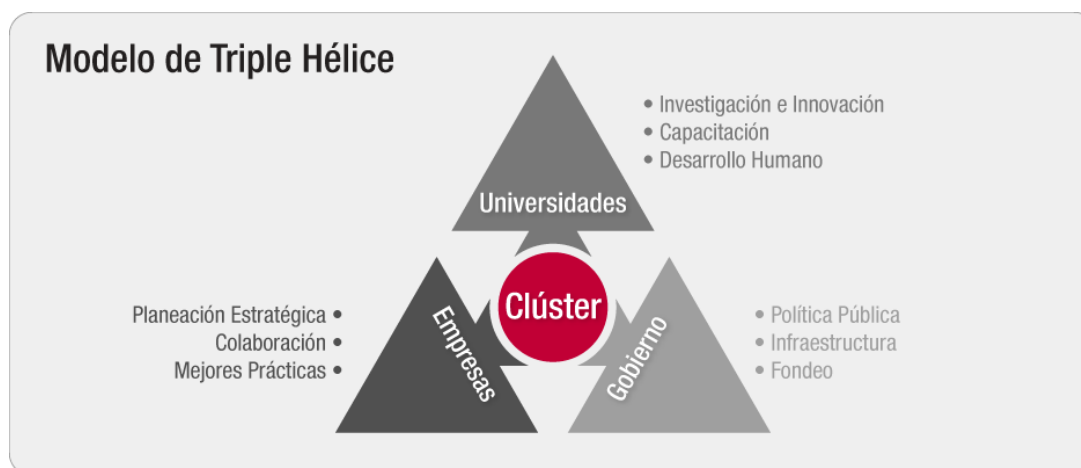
Modelo de Triple Hélice

• Investigación e Innovación
• Capacitación
• Desarrollo Humano

Universidades

Planeación Estratégica •
Colaboración •
Mejores Prácticas •

Empresas

Clúster

Gobierno

• Política Pública
• Infraestructura
• Fondeo